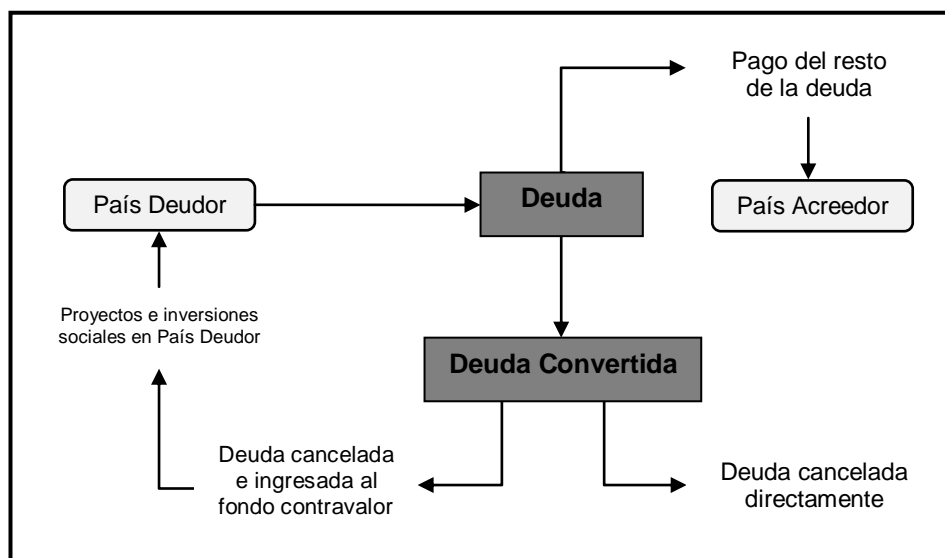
Pago del resto de la deuda

País Deudor

Deuda

País Acreedor

Proyectos e inversiones sociales en País Deudor

Deuda Convertida

Deuda cancelada e ingresada al fondo contravalor

Deuda cancelada directamente